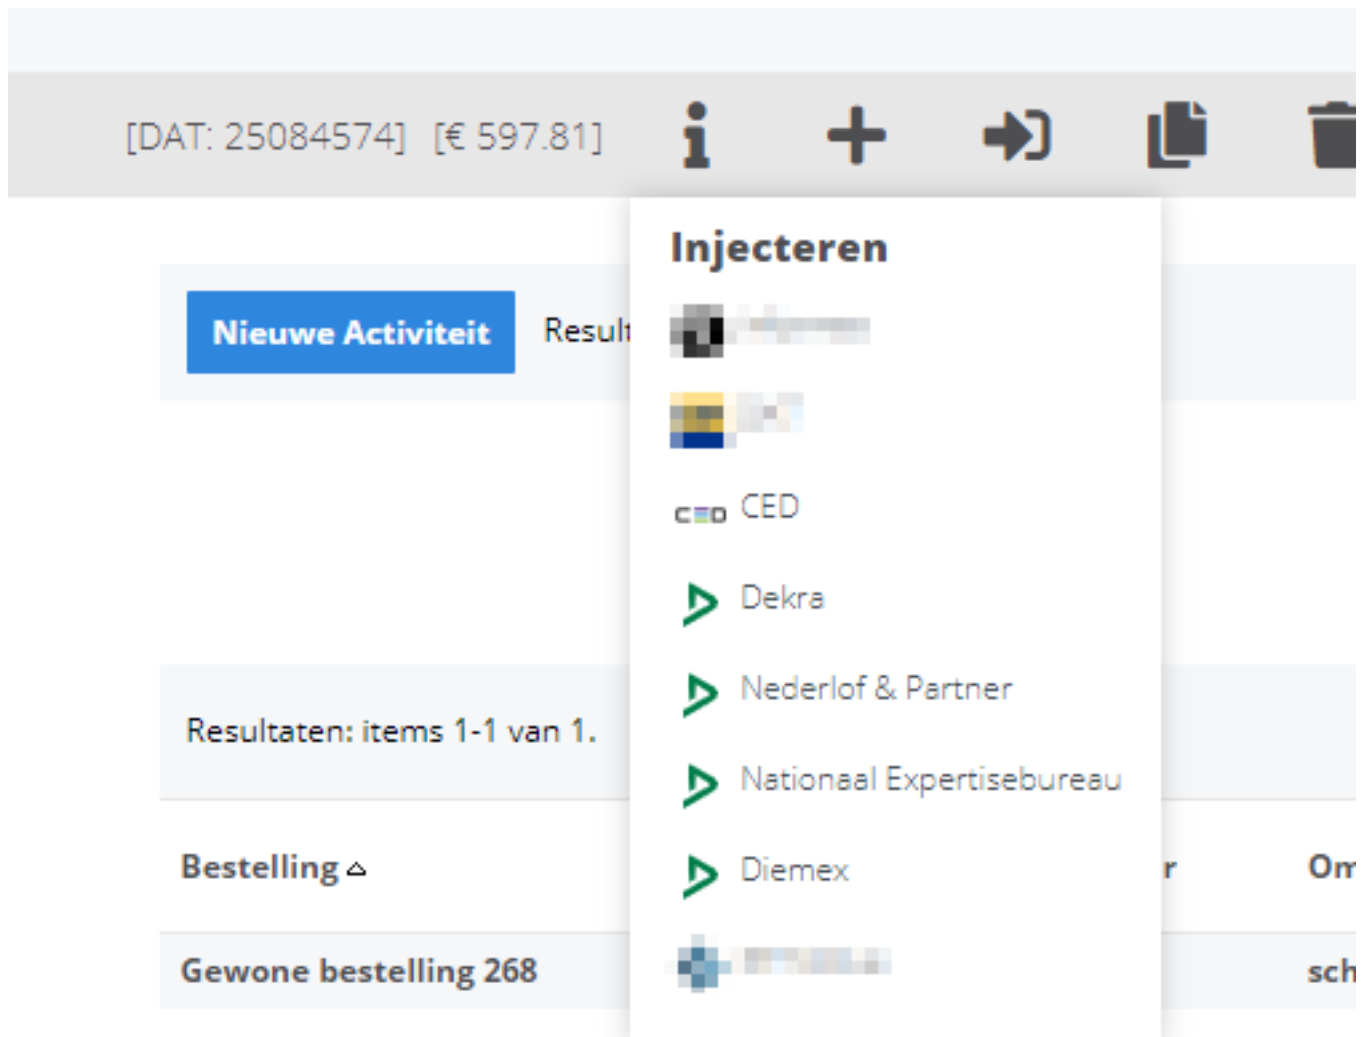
[DAT: 25084574] [€ 597.81]

Nieuwe Activiteit

Resul

Injecteren

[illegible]

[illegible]

CED CED

Dekra

Nederlof & Partner

Nationaal Expertisebureau

Diemex

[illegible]

Resultaten: items 1-1 van 1.

Bestelling

r

Om

Gewone bestelling 268

sch